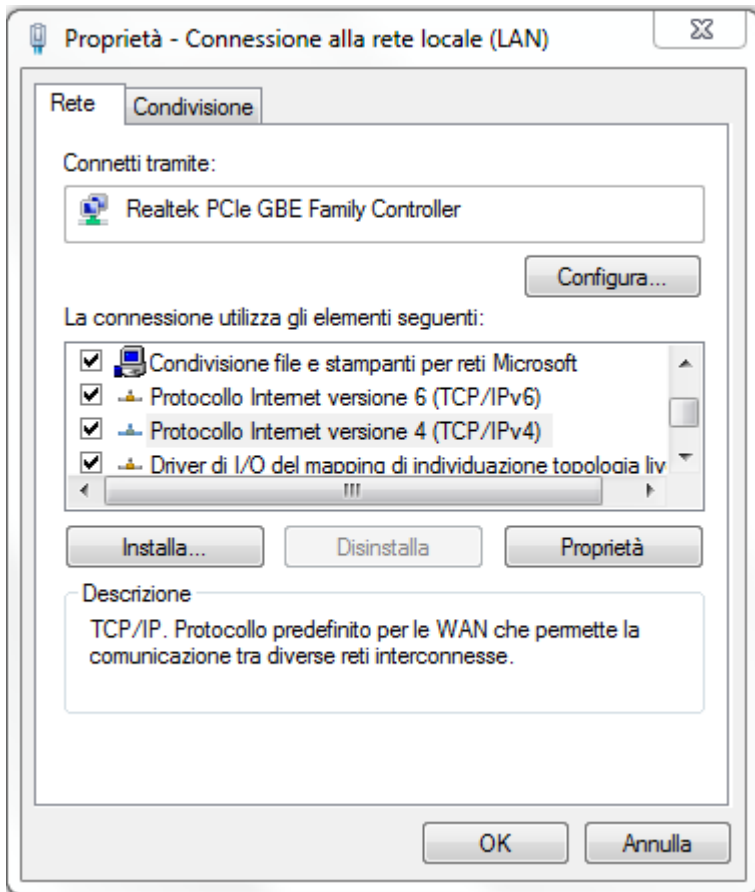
Proprietà - Connessione alla rete locale (LAN)

Rete
Condivisione

Connetti tramite:

Realtek PCIe GBE Family Controller

Configura...

La connessione utilizza gli elementi seguenti:

Condivisione file e stampanti per reti Microsoft
Protocollo Internet versione 6 (TCP/IPv6)
Protocollo Internet versione 4 (TCP/IPv4)
Driver di I/O del mapping di individuazione topologia liv

Installa...
Disinstalla
Proprietà

Descrizione
TCP/IP. Protocollo predefinito per le WAN che permette la comunicazione tra diverse reti interconnesse.

OK
Annulla